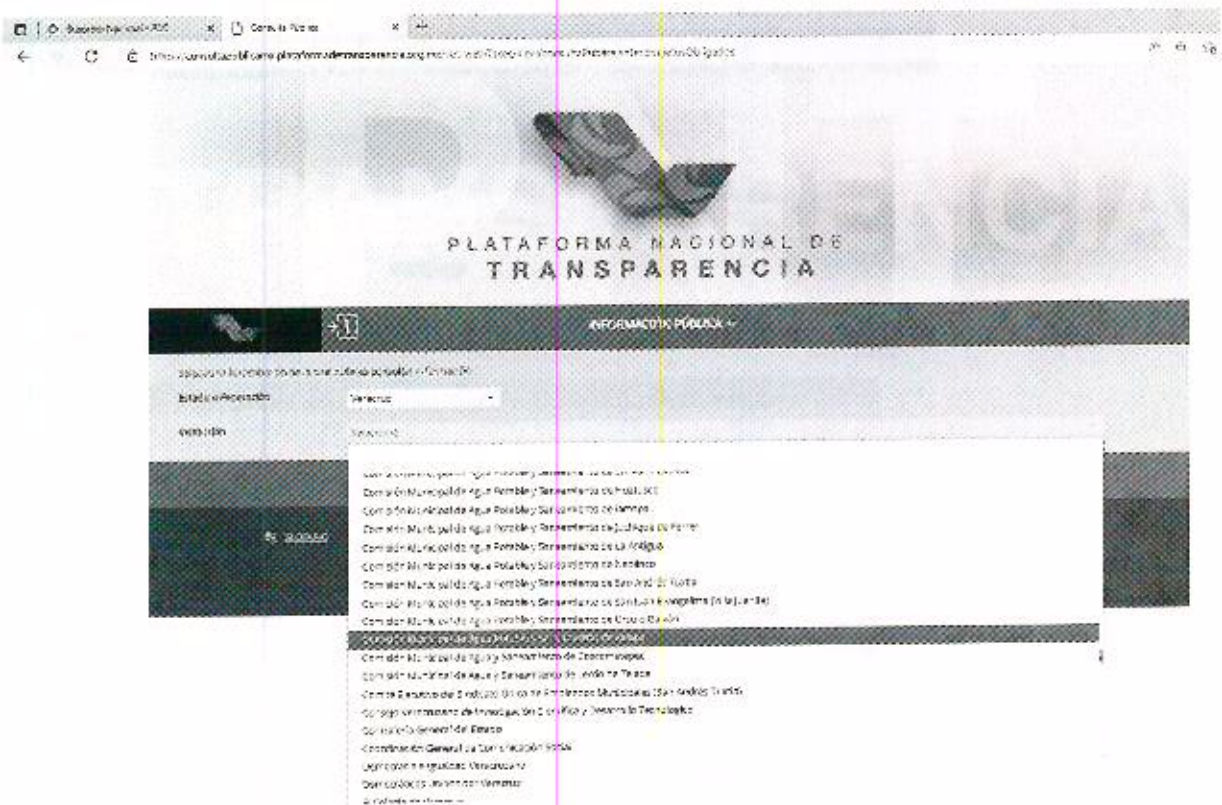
PLATAFORMA NACIONAL DE
TRANSPARENCIA

INFORMACIÓN PÚBLICA

Estado o Federación Veracruz
Institución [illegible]

Comisión Municipal de Agua Potable y Saneamiento de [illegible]
Comisión Municipal de Agua Potable y Saneamiento de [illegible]
Comisión Municipal de Agua Potable y Saneamiento de Boca del Río
Comisión Municipal de Agua Potable y Saneamiento de La Antigua
Comisión Municipal de Agua Potable y Saneamiento de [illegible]
Comisión Municipal de Agua Potable y Saneamiento de San Andrés Tuxtla
Comisión Municipal de Agua Potable y Saneamiento de Santiago Tuxtla (la Tejería)
Comisión Municipal de Agua Potable y Saneamiento de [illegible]
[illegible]
Comisión Municipal de Agua y Saneamiento de Coatzintla
Comisión Municipal de Agua y Saneamiento de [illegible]
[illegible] Sindicato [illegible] Municipales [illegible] San Andrés Tuxtla
Consejo Veracruzano de Investigación Científica y Desarrollo Tecnológico
Contraloría General del Estado
Coordinación General de Comunicación Social
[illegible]
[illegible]
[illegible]